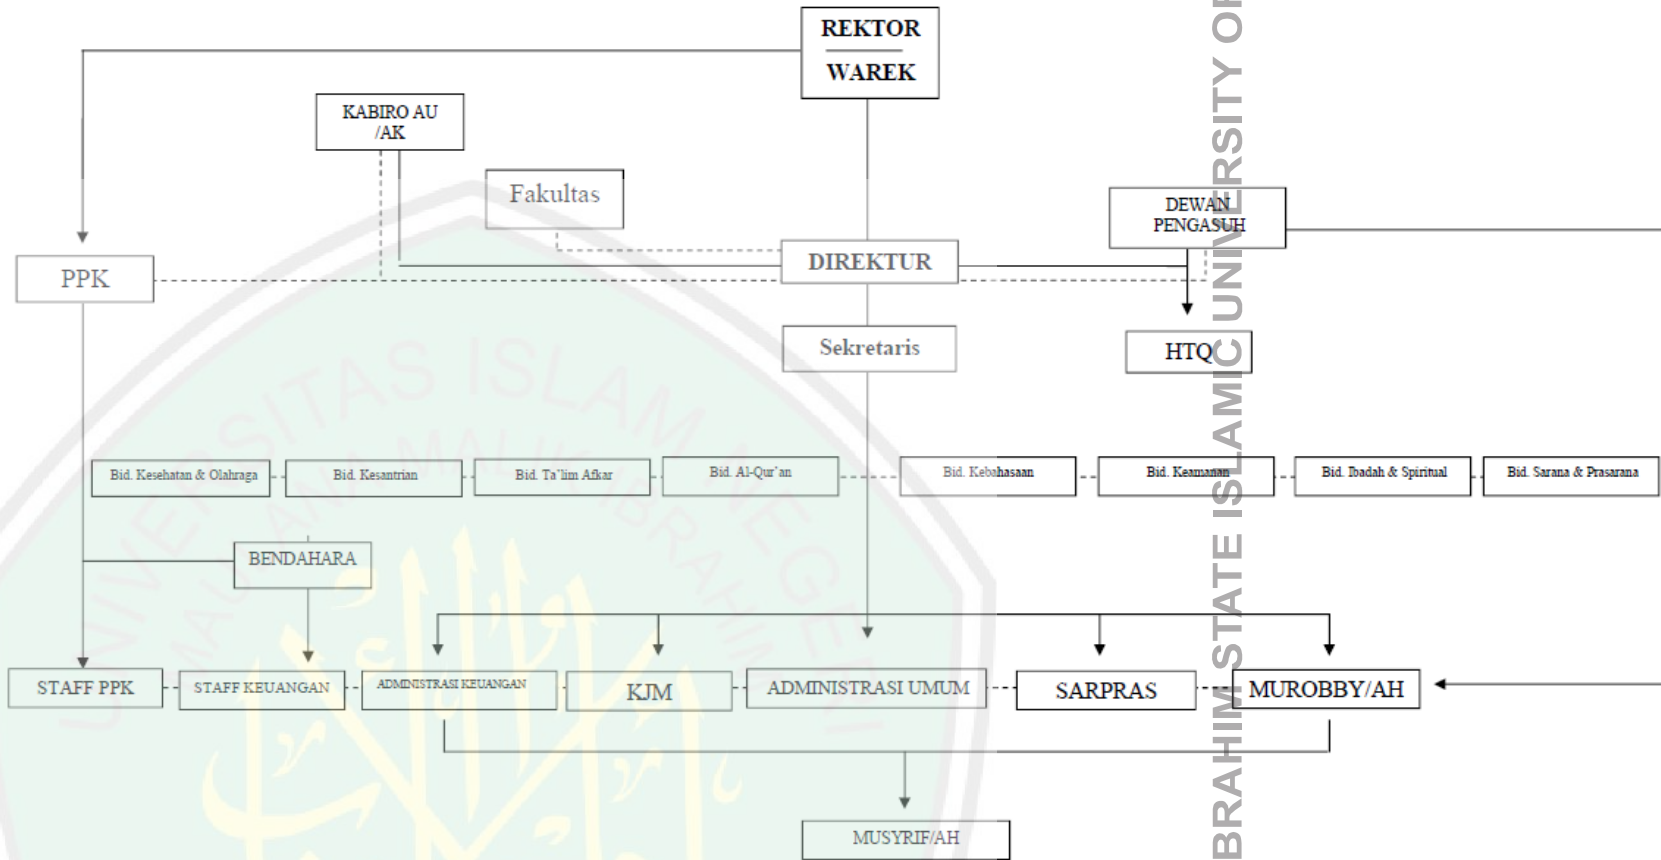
REKTOR
WAREK

KABIRO AU /AK

Fakultas

DEWAN PENGASUH

PPK

DIREKTUR

Sekretaris

HTQ

Bid. Kesehatan & Olahraga

Bid. Kesantrian

Bid. Ta'lim Afkar

Bid. Al-Qur'an

Bid. Kebahasaan

Bid. Keamanan

Bid. Ibadah & Spiritual

Bid. Sarana & Prasarana

BENDAHARA

STAFF PPK

STAFF KEUANGAN

ADMINISTRASI KEUANGAN

KJM

ADMINISTRASI UMUM

SARPRAS

MUROBBY/AH

MUSYRIF/AH

UNIVERSITAS ISLAM NEGERI MAULANA MALIK IBRAHIM

BRAHIM STATE ISLAMIC UNIVERSITY OF